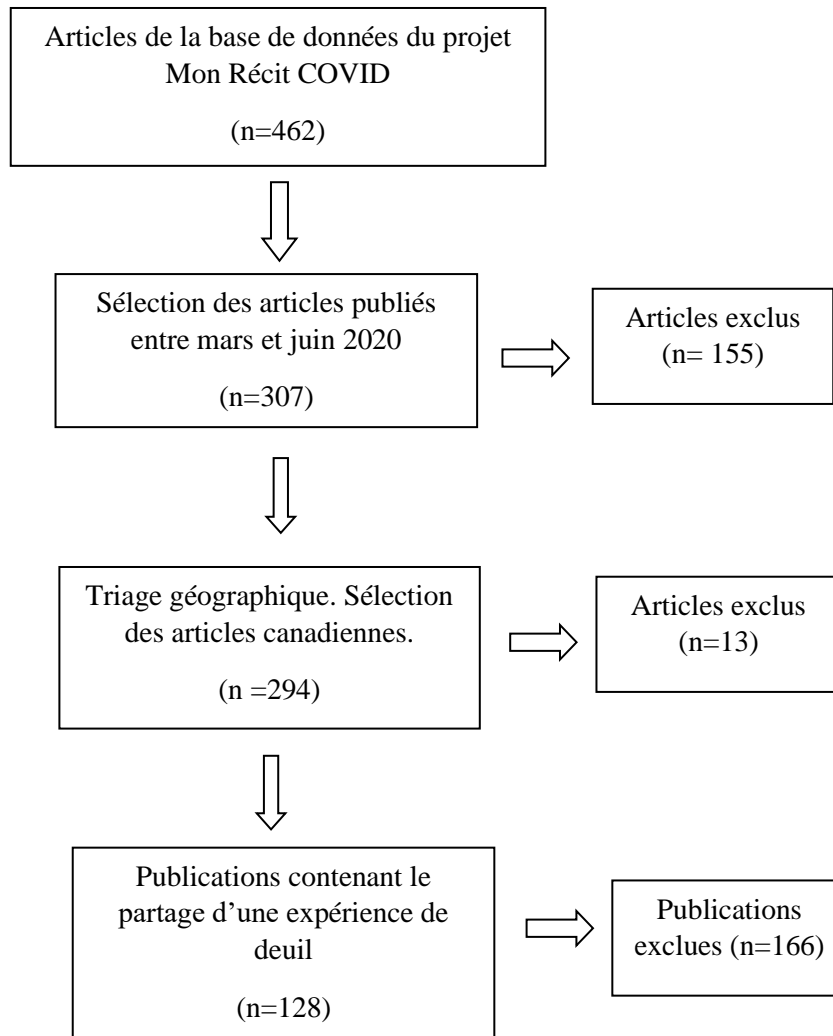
Articles de la base de données du projet Mon Récit COVID

(n=462)

Sélection des articles publiés entre mars et juin 2020

(n=307)

Articles exclus (n= 155)

Triage géographique. Sélection des articles canadiennes.

(n =294)

Articles exclus (n=13)

Publications contenant le partage d'une expérience de deuil

(n=128)

Publications exclues (n=166)